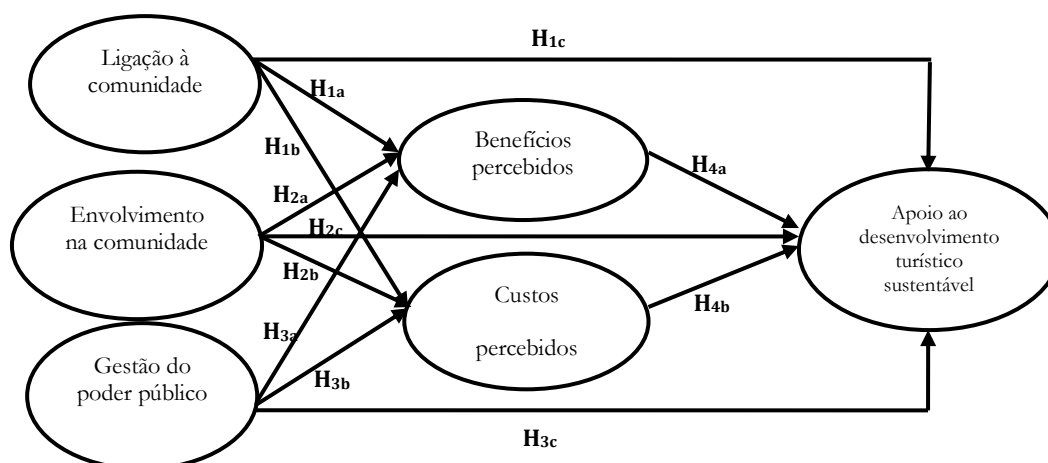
Ligação à comunidade

$H_{1c}$

$H_{1a}$

$H_{1b}$

Benefícios percebidos

$H_{4a}$

$H_{2a}$

Envolvimento na comunidade

$H_{2c}$

Apoio ao desenvolvimento turístico sustentável

$H_{2b}$

Custos percebidos

$H_{4b}$

$H_{3a}$

Gestão do poder público

$H_{3b}$

$H_{3c}$